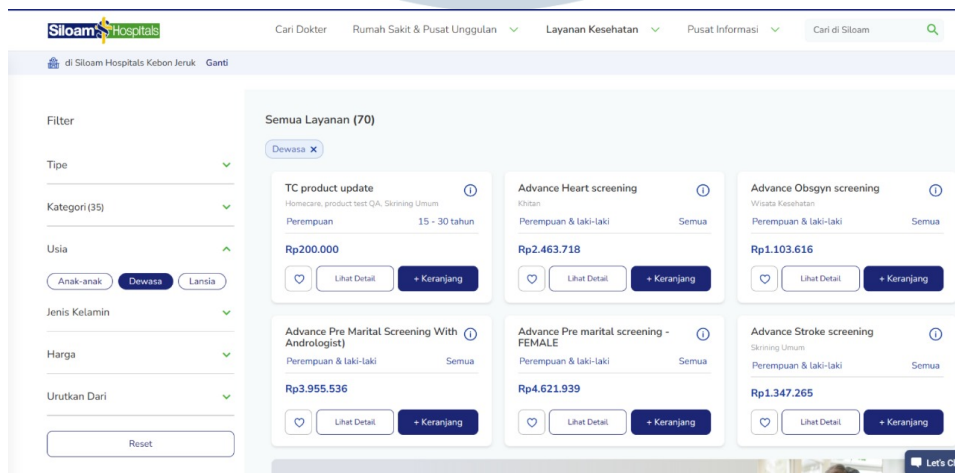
Siloam Hospitals

Cari Dokter Rumah Sakit & Pusat Unggulan Layanan Kesehatan Pusat Informasi Cari di Siloam

di Siloam Hospitals Kebon Jeruk Ganti

Filter

Tipe

Kategori (35)

Usia

Anak-anak Dewasa Lansia

Jenis Kelamin

Harga

Urutkan Dari

Reset

Semua Layanan (70)

Dewasa ×

TC product update
Homecare, product test QA, Skrining Umum
Perempuan 15 - 30 tahun
Rp200.000
Lihat Detail + Keranjang

Advance Heart screening
Khitan
Perempuan & laki-laki Semua
Rp2.463.718
Lihat Detail + Keranjang

Advance Obsgyn screening
Wisata Kesehatan
Perempuan & laki-laki Semua
Rp1.103.616
Lihat Detail + Keranjang

Advance Pre Marital Screening With Andrologist)
Perempuan & laki-laki Semua
Rp3.955.536
Lihat Detail + Keranjang

Advance Pre marital screening - FEMALE
Perempuan & laki-laki Semua
Rp4.621.939
Lihat Detail + Keranjang

Advance Stroke screening
Skrining Umum
Perempuan & laki-laki Semua
Rp1.347.265
Lihat Detail + Keranjang

Let's C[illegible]